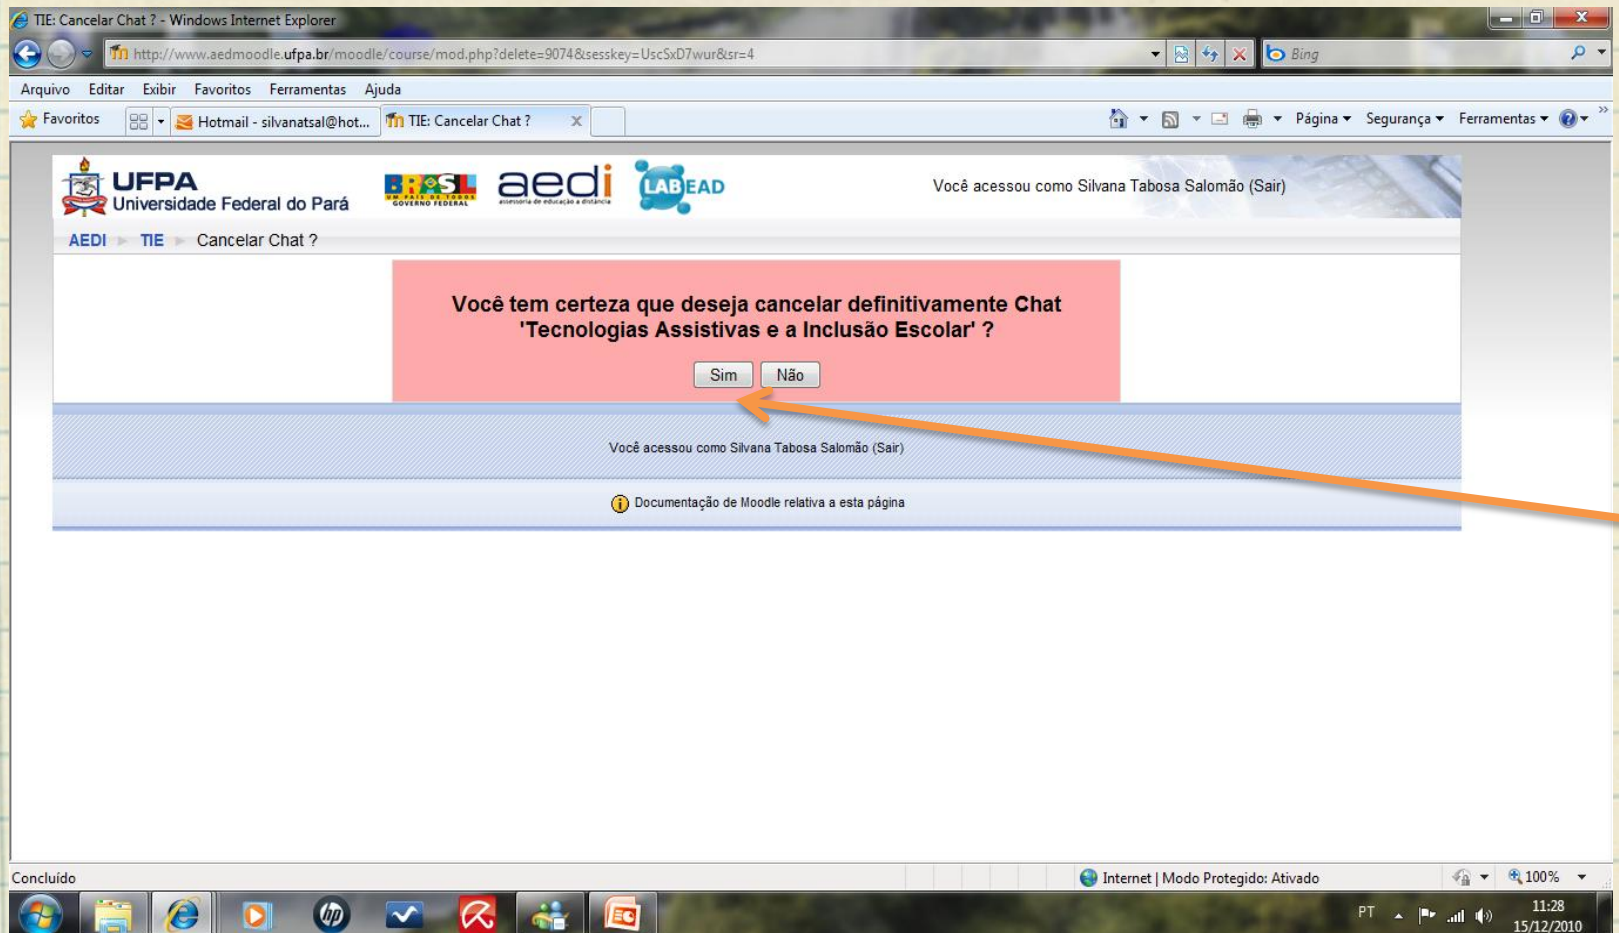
TIE: Cancelar Chat ? - Windows Internet Explorer

http://www.aedmoodle.ufpa.br/moodle/course/mod.php?delete=9074&sesskey=UscSxD7wur&sr=4

Bing

Arquivo Editar Exibir Favoritos Ferramentas Ajuda

Favoritos Hotmail - silvanatsal@hot... TIE: Cancelar Chat ?

Página Segurança Ferramentas

UFPA Universidade Federal do Pará

BRASIL UM PAÍS DE TODOS GOVERNO FEDERAL

aedi assessoria de educação a distância

LABEAD

Você acessou como Silvana Tabosa Salomão (Sair)

AEDI ► TIE ► Cancelar Chat ?

Você tem certeza que deseja cancelar definitivamente Chat 'Tecnologias Assistivas e a Inclusão Escolar' ?

Sim Não

Você acessou como Silvana Tabosa Salomão (Sair)

Documentação de Moodle relativa a esta página

Concluído

Internet | Modo Protegido: Ativado

100%

PT

11:28
15/12/2010